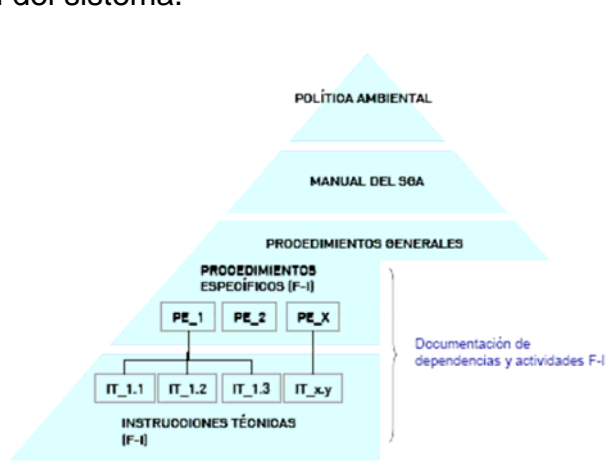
del sistema.

POLÍTICA AMBIENTAL

MANUAL DEL SGA

PROCEDIMIENTOS GENERALES

PROCEDIMIENTOS ESPECÍFICOS (F-I)

PE_1 PE_2 PE_X

IT_1.1 IT_1.2 IT_1.3 IT_x.y

INSTRUCCIONES TÉCNICAS (F-I)

Documentación de dependencias y actividades F-I